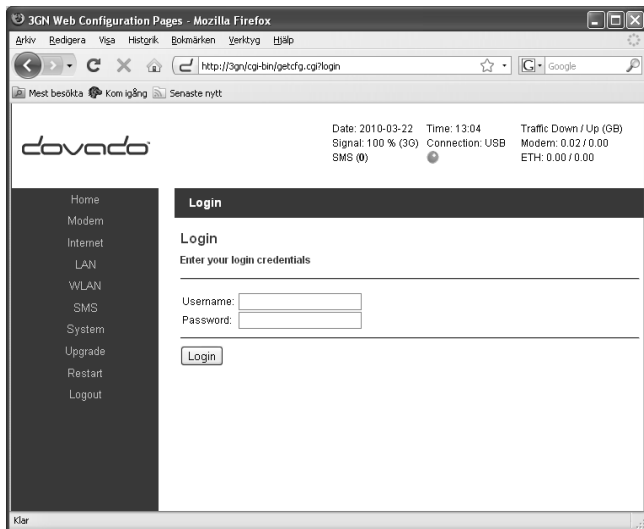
3GN Web Configuration Pages - Mozilla Firefox

Arkiv Redigera Visa Historik Bokmärken Verktyg Hjälp

http://3gn/cgi-bin/getcfg.cgi?login

Google

Mest besökta Kom igång Senaste nytt

dovado

Date: 2010-03-22 Time: 13:04 Traffic Down / Up (GB)
Signal: 100 % (3G) Connection: USB Modem: 0.02 / 0.00
SMS (0) ETH: 0.00 / 0.00

Home
Modem
Internet
LAN
WLAN
SMS
System
Upgrade
Restart
Logout

Login

Login

Enter your login credentials

Username:
Password:

Login

Klar